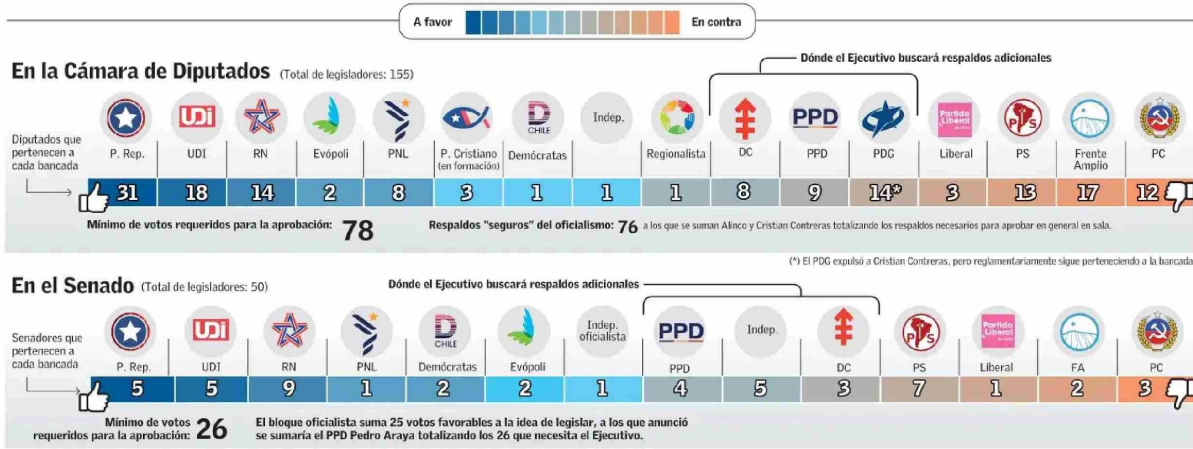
A favor En contra

Dónde el Ejecutivo buscará respaldos adicionales

En la Cámara de Diputados (Total de legisladores: 155)

Diputados que pertenecen a cada bancada

| P. Rep. | UDI | RN | Evópoli | PNL | P. Cristiano (en formación) | Demócratas | Indep. | Regionalista | DC | PPD | PDG | Liberal | PS | Frente Amplio | PC |
|---|---|---|---|---|---|---|---|---|---|---|---|---|---|---|---|
| 31 | 18 | 14 | 2 | 8 | 3 | 1 | 1 | 1 | 8 | 9 | 14* | 3 | 13 | 17 | 12 |

Mínimo de votos requeridos para la aprobación: 78

Respaldos "seguros" del oficialismo: 76 a los que se suman Alinco y Cristian Contreras totalizando los respaldos necesarios para aprobar en general en sala.

(*) El PDG expulsó a Cristian Contreras, pero reglamentariamente sigue perteneciendo a la bancada

En el Senado (Total de legisladores: 50)

Dónde el Ejecutivo buscará respaldos adicionales

Senadores que pertenecen a cada bancada

| P. Rep. | UDI | RN | PNL | Demócratas | Evópoli | Indep. oficialista | PPD | Indep. | DC | PS | Liberal | FA | PC |
|---|---|---|---|---|---|---|---|---|---|---|---|---|---|
| 5 | 5 | 9 | 1 | 2 | 2 | 1 | 4 | 5 | 3 | 7 | 1 | 2 | 3 |

Mínimo de votos requeridos para la aprobación: 26

El bloque oficialista suma 25 votos favorables a la idea de legislar, a los que anunció se sumaría el PPD Pedro Araya totalizando los 26 que necesita el Ejecutivo.